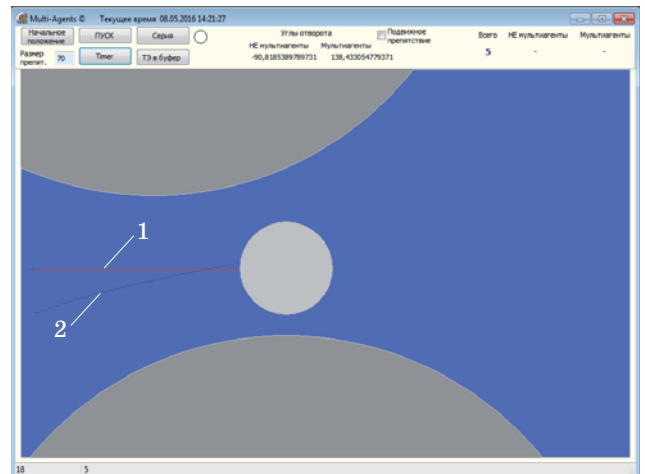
Multi-Agents © Текущее время 08.05.2016 14:21:27

Начальное положение
ПУСК
Серия
Размер препят.
70
Timer
ТЭ в буфер

Углы отворота
НЕ мультиагенты
Мультиагенты
-90,8185389789731
138,433054779371

Подвижное препятствие

Всего
5
НЕ мультиагенты
-
Мультиагенты
-

1

2

18
5